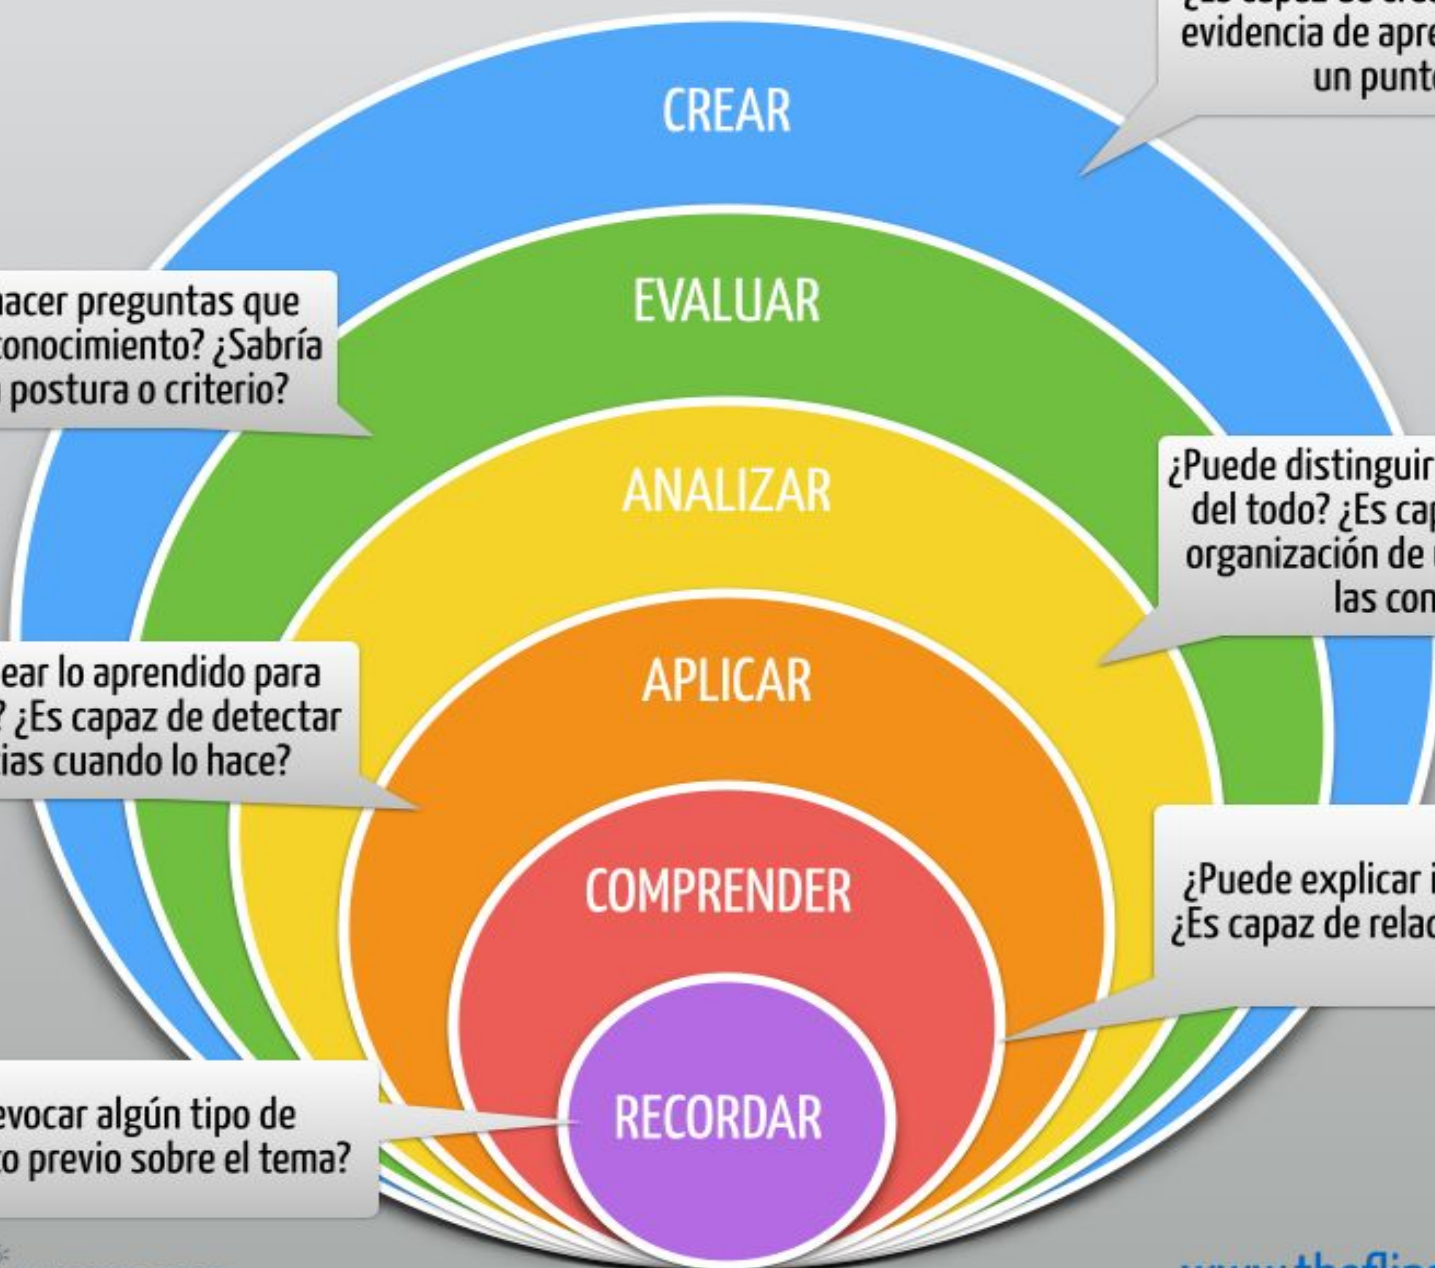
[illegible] evidencia de apre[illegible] un punt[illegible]

CREAR

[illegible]acer preguntas que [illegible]onocimiento? ¿Sabría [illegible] postura o criterio?

EVALUAR

¿Puede distinguir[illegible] del todo? ¿Es cap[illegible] organización de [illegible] las con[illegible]

ANALIZAR

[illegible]ear lo aprendido para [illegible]? ¿Es capaz de detectar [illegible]ias cuando lo hace?

APLICAR

¿Puede explicar i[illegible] ¿Es capaz de relac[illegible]

COMPRENDER

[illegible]evocar algún tipo de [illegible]o previo sobre el tema?

RECORDAR

www.thefli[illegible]